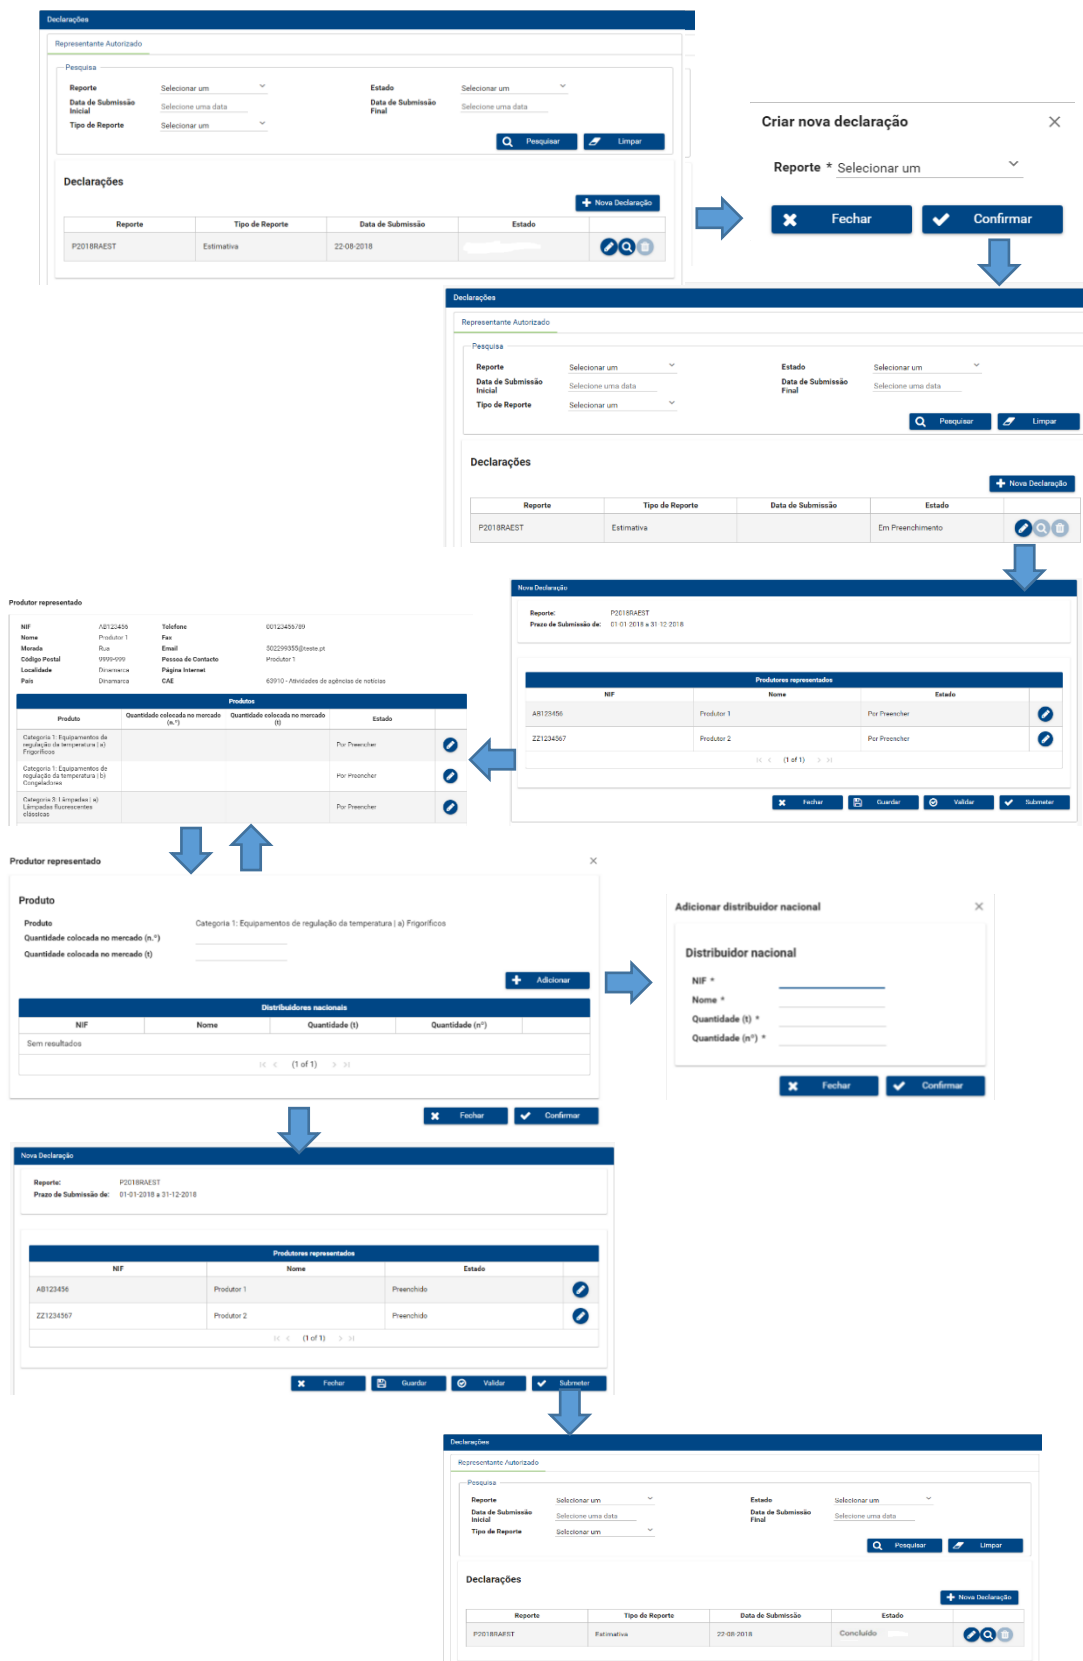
Declarações

Representante Autorizado

Pesquisa

Reporte Selecionar um
Data de Submissão Inicial Selecione uma data
Tipo de Reporte Selecionar um
Estado Selecionar um
Data de Submissão Final Selecione uma data

Pesquisar Limpar

Declarações

Nova Declaração

| Reporte | Tipo de Reporte | Data de Submissão | Estado |
|---|---|---|---|
| P2018RAEST | Estimativa | 22-08-2018 | |

Criar nova declaração

Reporte * Selecionar um

Fechar Confirmar

Declarações

Representante Autorizado

Pesquisa

Reporte Selecionar um
Data de Submissão Inicial Selecione uma data
Tipo de Reporte Selecionar um
Estado Selecionar um
Data de Submissão Final Selecione uma data

Pesquisar Limpar

Declarações

Nova Declaração

| Reporte | Tipo de Reporte | Data de Submissão | Estado |
|---|---|---|---|
| P2018RAEST | Estimativa | | Em Preenchimento |

Nova Declaração

Reporte: P2018RAEST
Prazo de Submissão de: 01-01-2018 a 31-12-2018

Produtores representados

| NIF | Nome | Estado |
|---|---|---|
| AB123456 | Produtor 1 | Por Preencher |
| ZZ1234567 | Produtor 2 | Por Preencher |

(1 of 1)

Fechar Guardar Validar Submeter

Produtor representado

NIF AB123456 Telefone 00123456789
Nome Produtor 1 Fax
Morada Rua Email 502299355@teste.pt
Código Postal 9999-999 Pessoa de Contacto Produtor 1
Localidade Dinamarca Página Internet
País Dinamarca CAE 63910 - Atividades de agências de notícias

Produtos

| Produto | Quantidade colocada no mercado (n.º) | Quantidade colocada no mercado (t) | Estado |
|---|---|---|---|
| Categoria 1: Equipamentos de regulação da temperatura (a) Frigoríficos | | | Por Preencher |
| Categoria 1: Equipamentos de regulação da temperatura (b) Congeladores | | | Por Preencher |
| Categoria 3: Lâmpadas (a) Lâmpadas fluorescentes clássicas | | | Por Preencher |

Produtor representado

Produto

Produto Categoria 1: Equipamentos de regulação da temperatura (a) Frigoríficos
Quantidade colocada no mercado (n.º)
Quantidade colocada no mercado (t)

Adicionar

Distribuidores nacionais

| NIF | Nome | Quantidade (t) | Quantidade (nº) |
|---|---|---|---|
| Sem resultados | | | |

(1 of 1)

Fechar Confirmar

Adicionar distribuidor nacional

Distribuidor nacional

NIF *
Nome *
Quantidade (t) *
Quantidade (nº) *

Fechar Confirmar

Nova Declaração

Reporte: P2018RAEST
Prazo de Submissão de: 01-01-2018 a 31-12-2018

Produtores representados

| NIF | Nome | Estado |
|---|---|---|
| AB123456 | Produtor 1 | Preenchido |
| ZZ1234567 | Produtor 2 | Preenchido |

(1 of 1)

Fechar Guardar Validar Submeter

Declarações

Representante Autorizado

Pesquisa

Reporte Selecionar um
Data de Submissão Inicial Selecione uma data
Tipo de Reporte Selecionar um
Estado Selecionar um
Data de Submissão Final Selecione uma data

Pesquisar Limpar

Declarações

Nova Declaração

| Reporte | Tipo de Reporte | Data de Submissão | Estado |
|---|---|---|---|
| P2018RAEST | Estimativa | 22-08-2018 | Concluído |